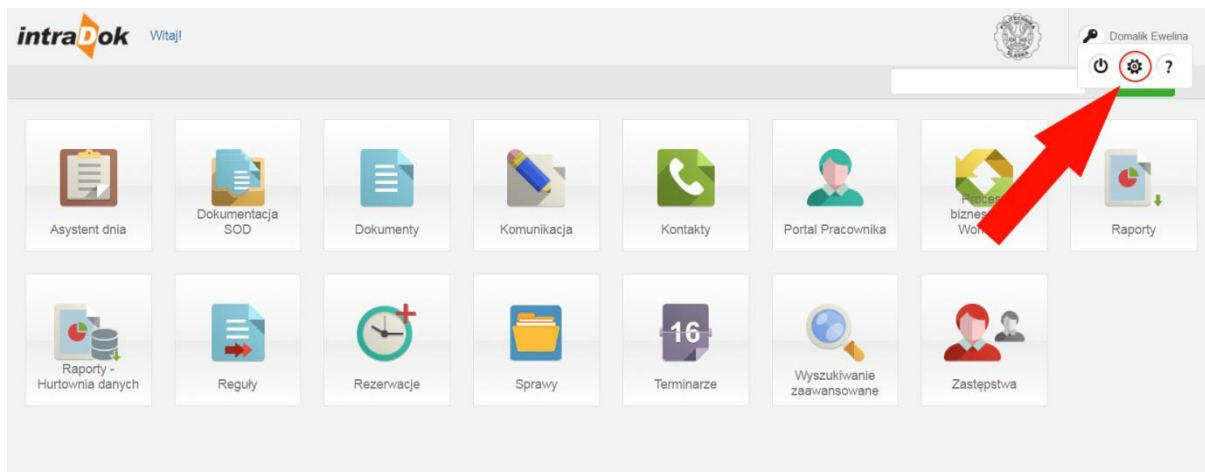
intraDok Witaj!

Domalik Ewelina

?

Asystent dnia

Dokumentacja SOD

Dokumenty

Komunikacja

Kontakty

Portal Pracownika

Procesy biznesowe Wo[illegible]

Raporty

Raporty - Hurtownia danych

Reguły

Rezerwacje

Sprawy

16

Terminarze

Wyszukiwanie zaawansowane

Zastępstwa